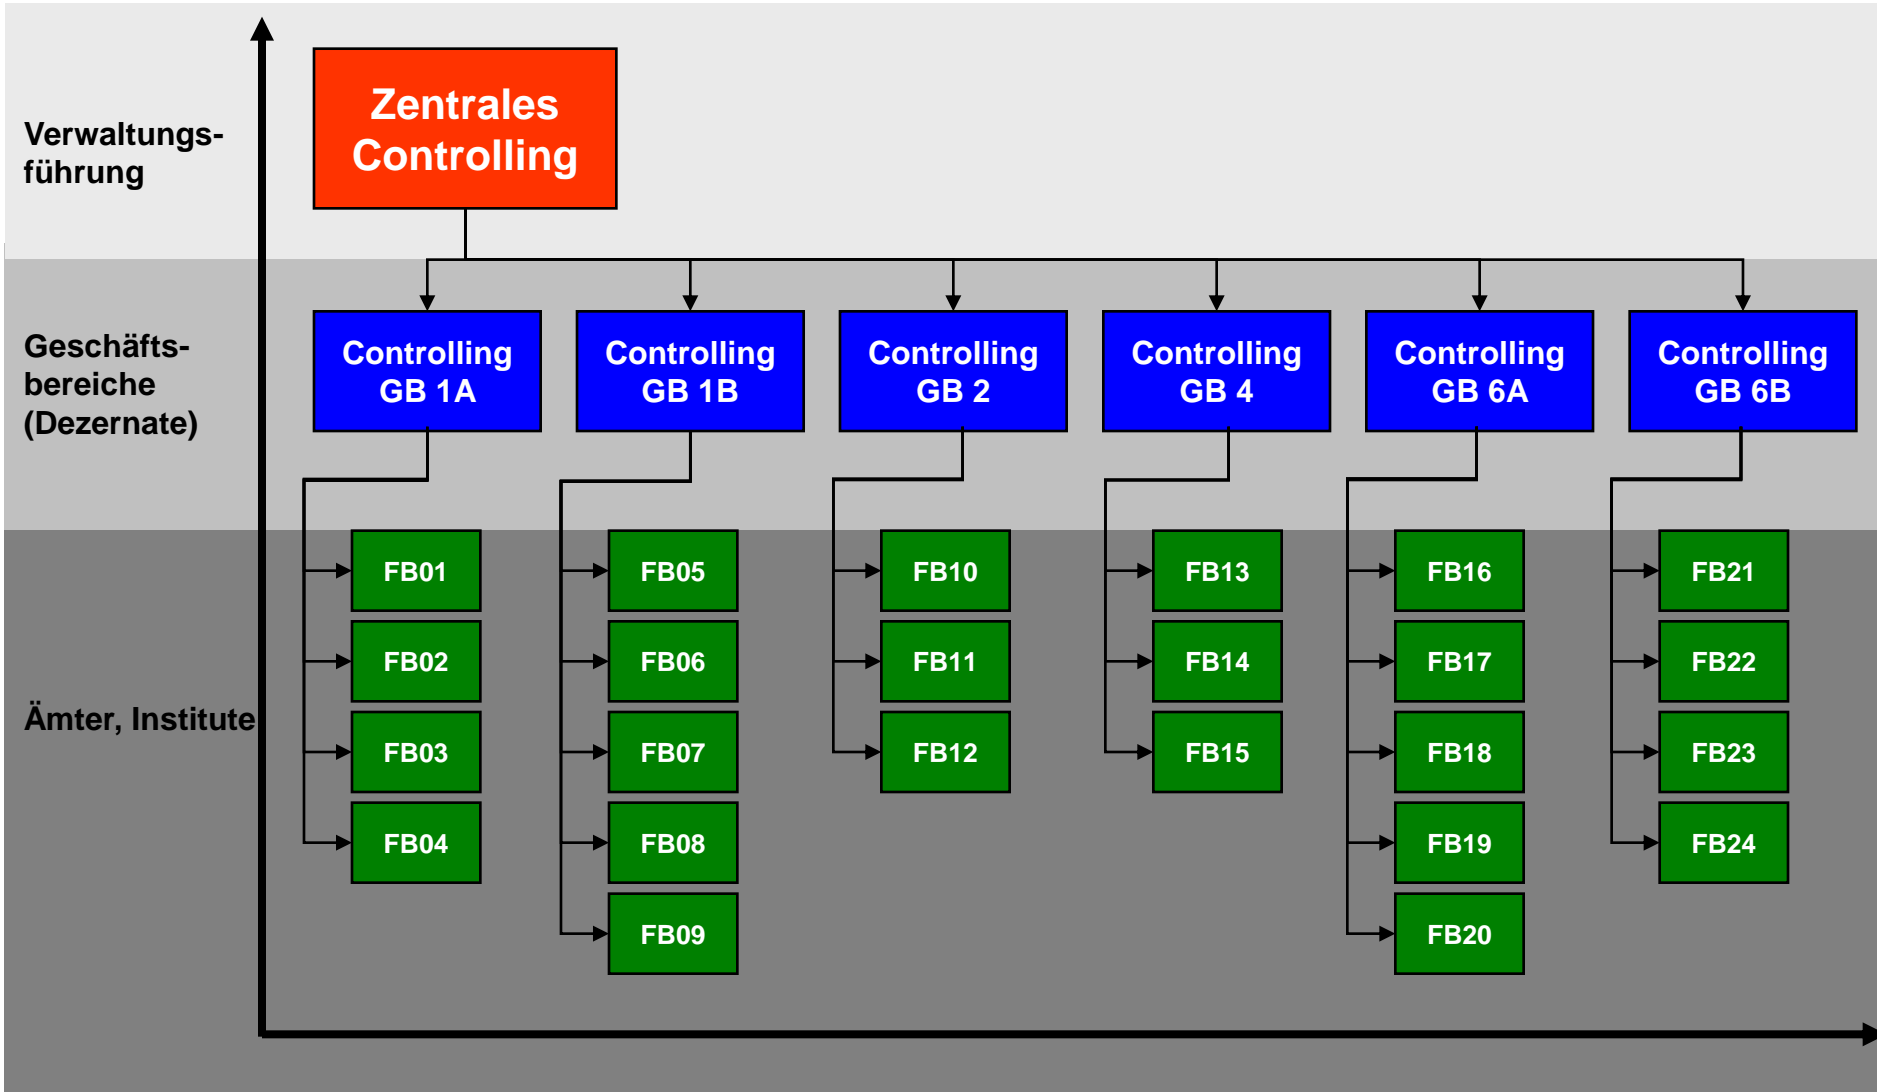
Verwaltungsführung

Zentrales Controlling

Geschäftsbereiche (Dezernate)

Controlling GB 1A

Controlling GB 1B

Controlling GB 2

Controlling GB 4

Controlling GB 6A

Controlling GB 6B

Ämter, Institute

FB01
FB02
FB03
FB04

FB05
FB06
FB07
FB08
FB09

FB10
FB11
FB12

FB13
FB14
FB15

FB16
FB17
FB18
FB19
FB20

FB21
FB22
FB23
FB24